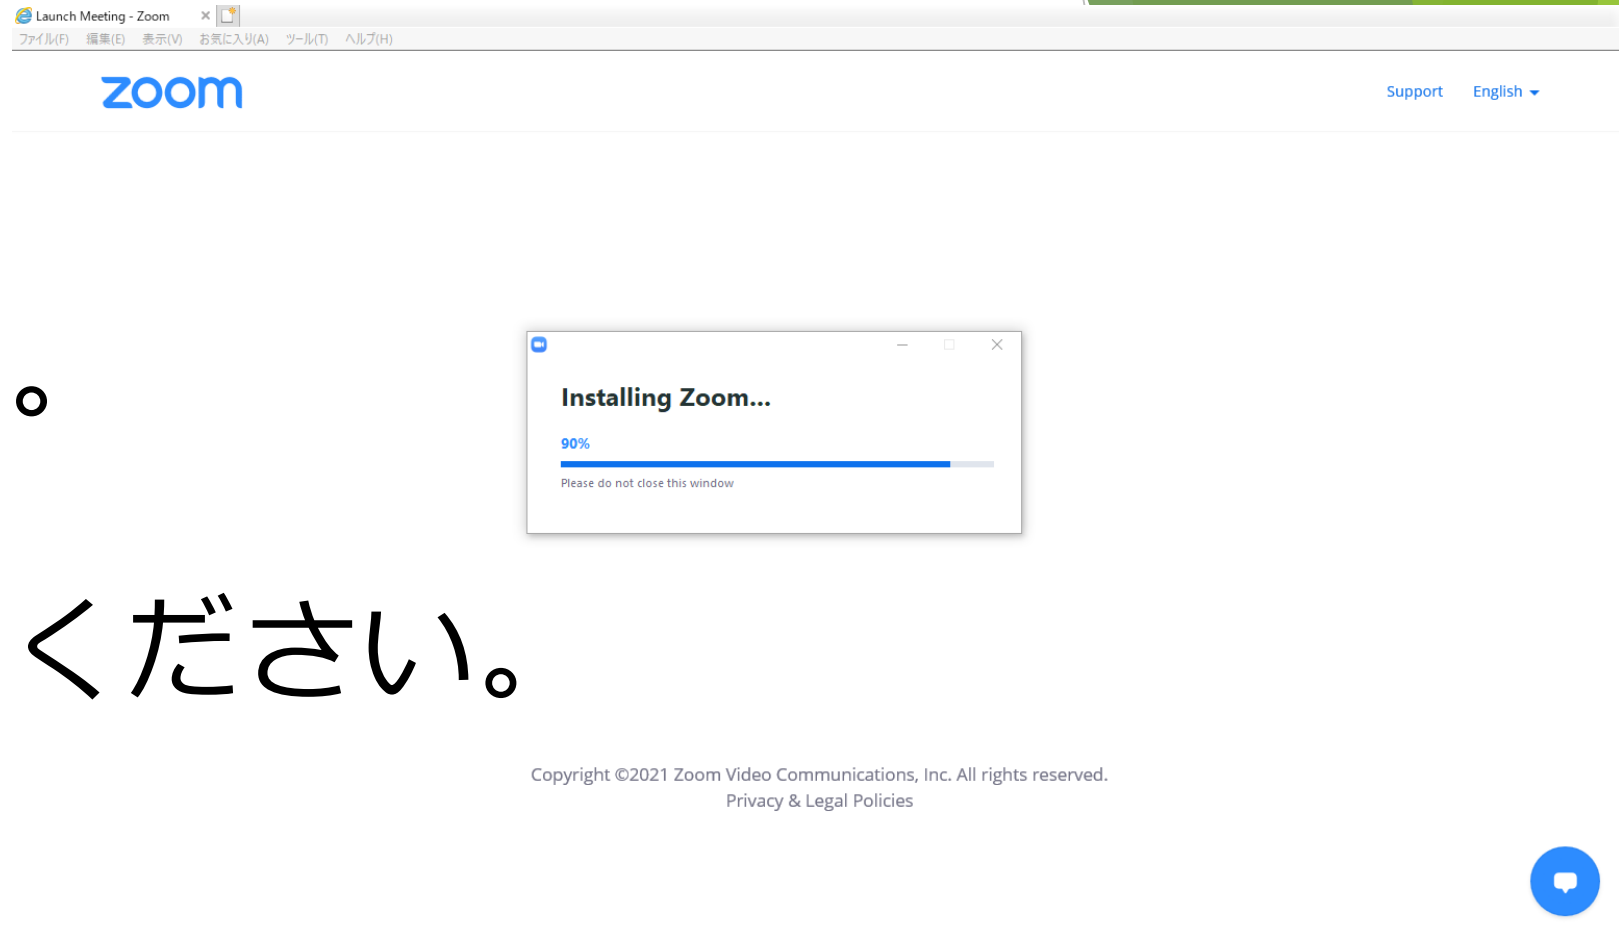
Launch Meeting - Zoom

ファイル(F) 編集(E) 表示(V) お気に入り(A) ツール(T) ヘルプ(H)

zoom

Support English

。

Installing Zoom...

90%

Please do not close this window

ください。

Copyright ©2021 Zoom Video Communications, Inc. All rights reserved.
Privacy & Legal Policies